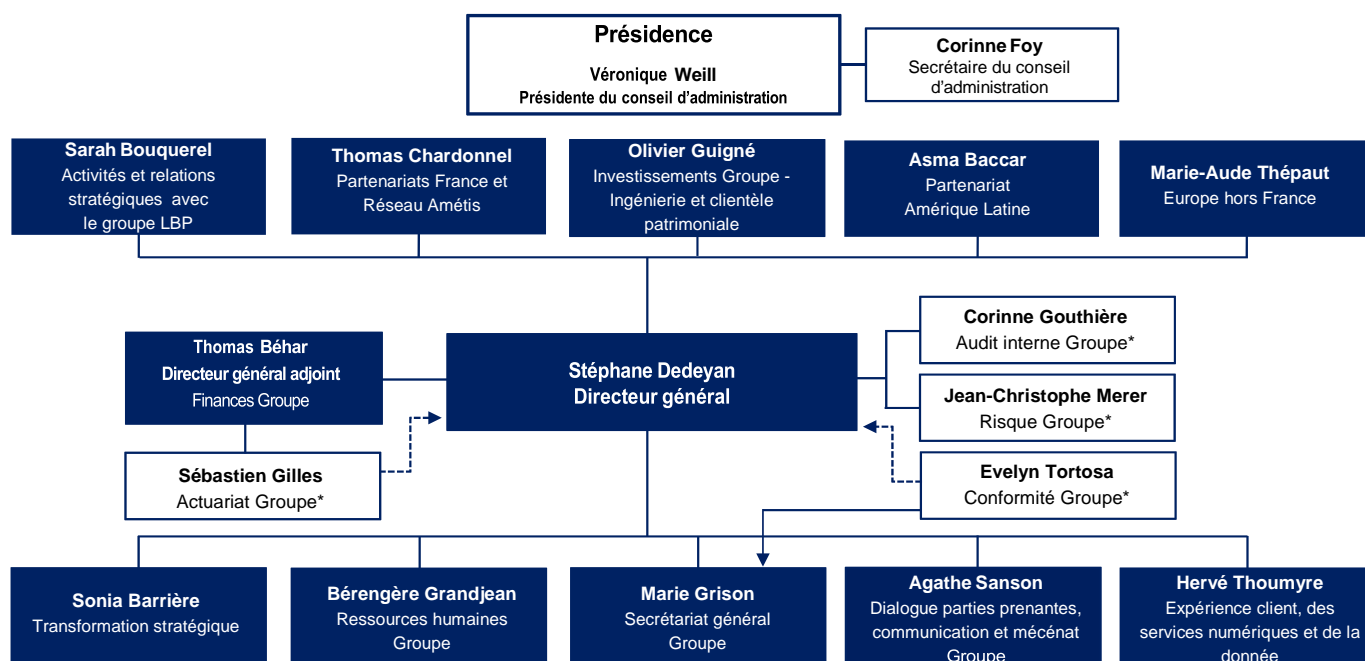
Présidence
Véronique Weill
Présidente du conseil d'administration

Corinne Foy
Secrétaire du conseil d'administration

Sarah Bouquerel
Activités et relations stratégiques avec le groupe LBP

Thomas Chardonnel
Partenariats France et Réseau Amétis

Olivier Guigné
Investissements Groupe - Ingénierie et clientèle patrimoniale

Asma Baccar
Partenariat Amérique Latine

Marie-Aude Thépaut
Europe hors France

Thomas Béhar
Directeur général adjoint
Finances Groupe

Stéphane Dedeyan
Directeur général

Corinne Gouthière
Audit interne Groupe*

Jean-Christophe Merer
Risque Groupe*

Sébastien Gilles
Actuariat Groupe*

Evelyn Tortosa
Conformité Groupe*

Sonia Barrière
Transformation stratégique

Bérengère Grandjean
Ressources humaines Groupe

Marie Grison
Secrétariat général Groupe

Agathe Sanson
Dialogue parties prenantes, communication et mécénat Groupe

Hervé Thoumyre
Expérience client, des services numériques et de la donnée